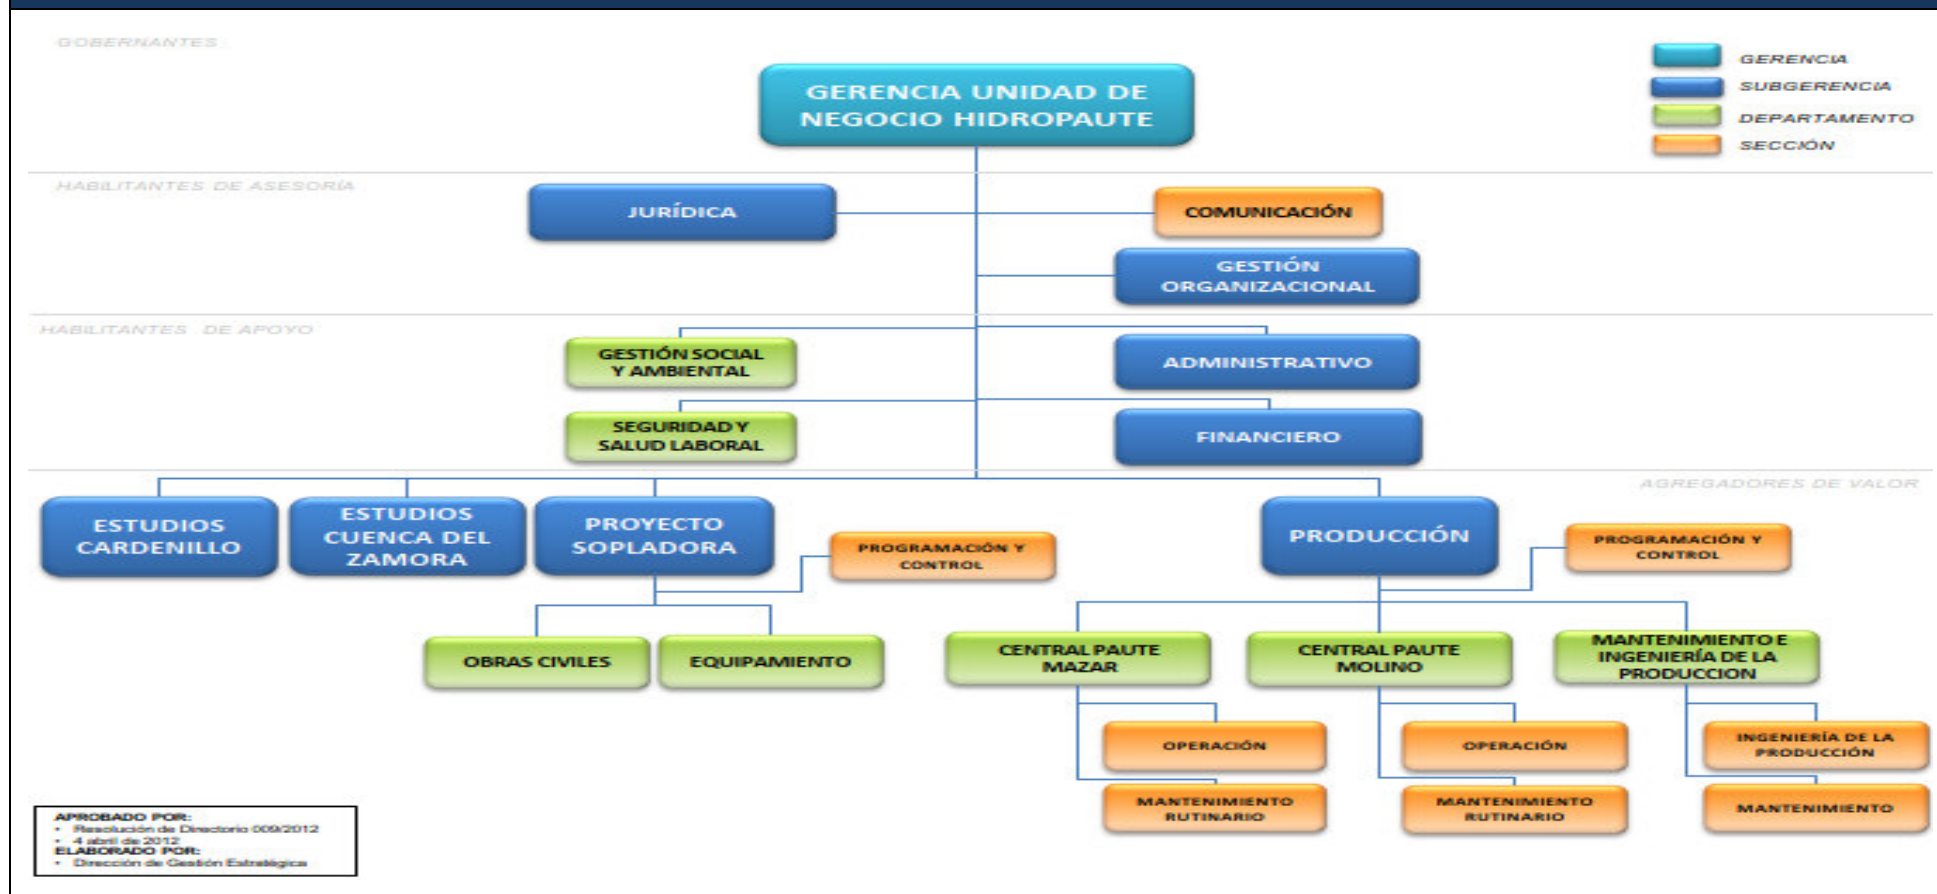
GOBERNANTES

GERENCIA UNIDAD DE NEGOCIO HIDROPAUTE

GERENCIA
SUBGERENCIA
DEPARTAMENTO
SECCIÓN

HABILITANTES DE ASESORÍA

JURÍDICA

COMUNICACIÓN

GESTIÓN ORGANIZACIONAL

HABILITANTES DE APOYO

GESTIÓN SOCIAL Y AMBIENTAL

ADMINISTRATIVO

SEGURIDAD Y SALUD LABORAL

FINANCIERO

AGREGADORES DE VALOR

ESTUDIOS CARDENILLO

ESTUDIOS CUENCA DEL ZAMORA

PROYECTO SOPLADORA

PROGRAMACIÓN Y CONTROL

PRODUCCIÓN

PROGRAMACIÓN Y CONTROL

OBRAS CIVILES

EQUIPAMIENTO

CENTRAL PAUTE MAZAR

CENTRAL PAUTE MOLINO

MANTENIMIENTO E INGENIERÍA DE LA PRODUCCION

OPERACIÓN

OPERACIÓN

INGENIERÍA DE LA PRODUCCIÓN

MANTENIMIENTO RUTINARIO

MANTENIMIENTO RUTINARIO

MANTENIMIENTO

APROBADO POR:
• Resolución de Directorio 009/2012
• 4 abril de 2012
ELABORADO POR:
• Dirección de Gestión Estratégica